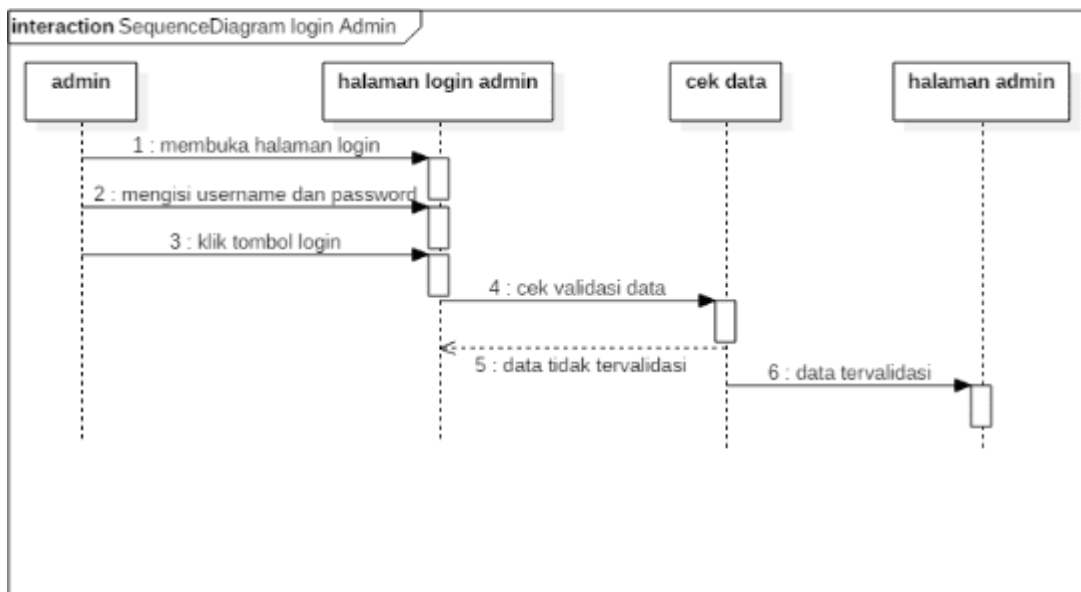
interaction SequenceDiagram login Admin

admin

halaman login admin

cek data

halaman admin

1 : membuka halaman login

2 : mengisi username dan password

3 : klik tombol login

4 : cek validasi data

5 : data tidak tervalidasi

6 : data tervalidasi